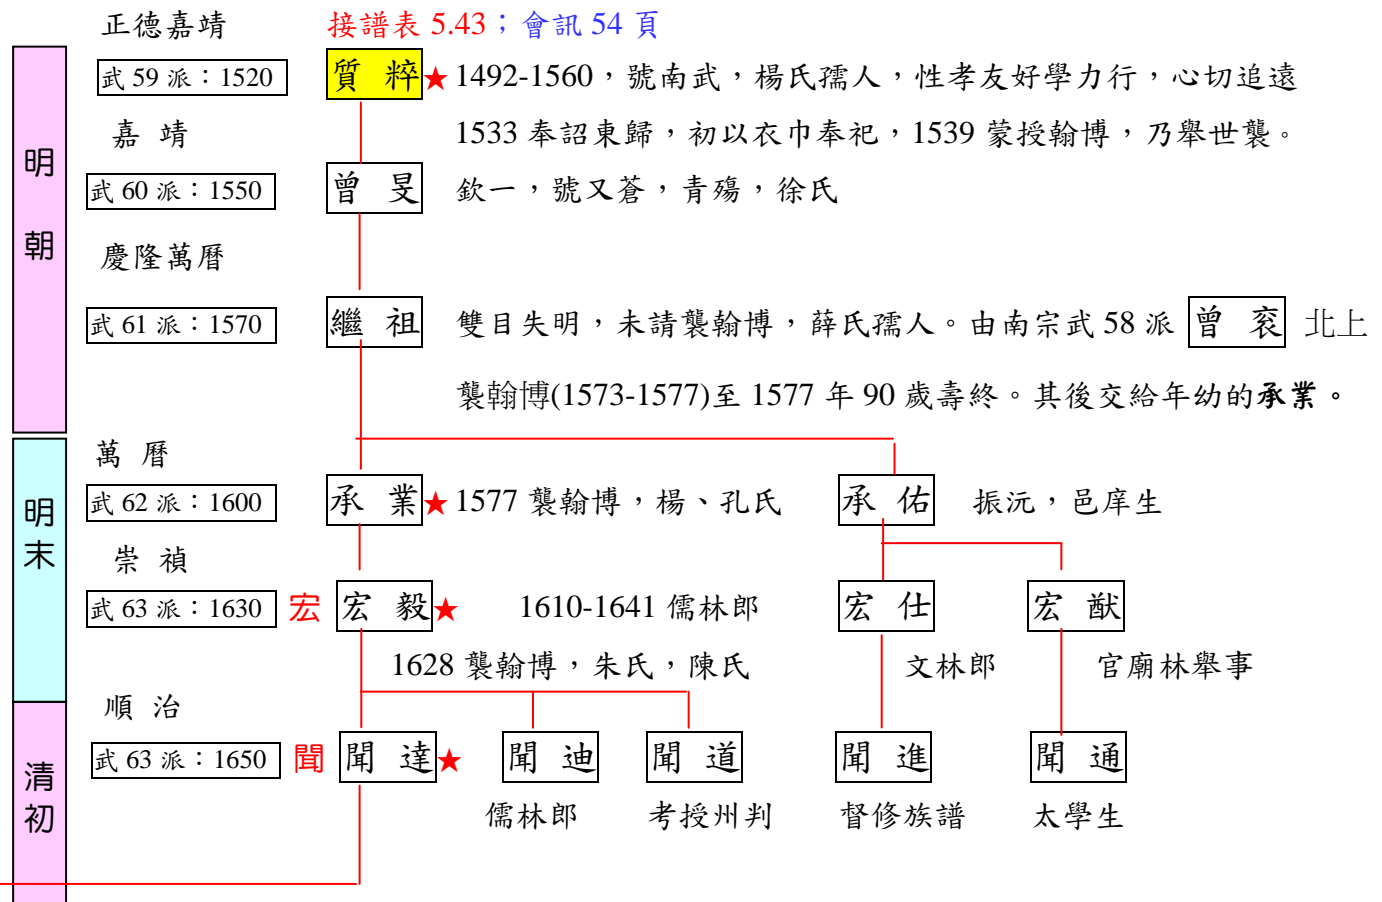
正德嘉靖

接譜表 5.43；會訊 54 頁

明朝

武 59 派：1520

質 粹★1492-1560，號南武，楊氏孺人，性孝友好學力行，心切追遠

嘉 靖

1533 奉詔東歸，初以衣巾奉祀，1539 蒙授翰博，乃舉世襲。

武 60 派：1550

曾 旻　欽一，號又蒼，青殤，徐氏

慶隆萬曆

武 61 派：1570

繼 祖　雙目失明，未請襲翰博，薛氏孺人。由南宗武 58 派 曾 袞 北上

襲翰博(1573-1577)至 1577 年 90 歲壽終。其後交給年幼的承業。

明末

萬 曆

武 62 派：1600

承 業★1577 襲翰博，楊、孔氏

承 佑　振沅，邑庠生

崇 禎

武 63 派：1630

宏

宏 毅★　1610-1641 儒林郎

宏 仕

宏 猷

1628 襲翰博，朱氏，陳氏

文林郎

官廟林舉事

清初

順 治

武 63 派：1650

聞

聞 達★

聞 迪

聞 道

聞 進

聞 通

儒林郎

考授州判

督修族譜

太學生